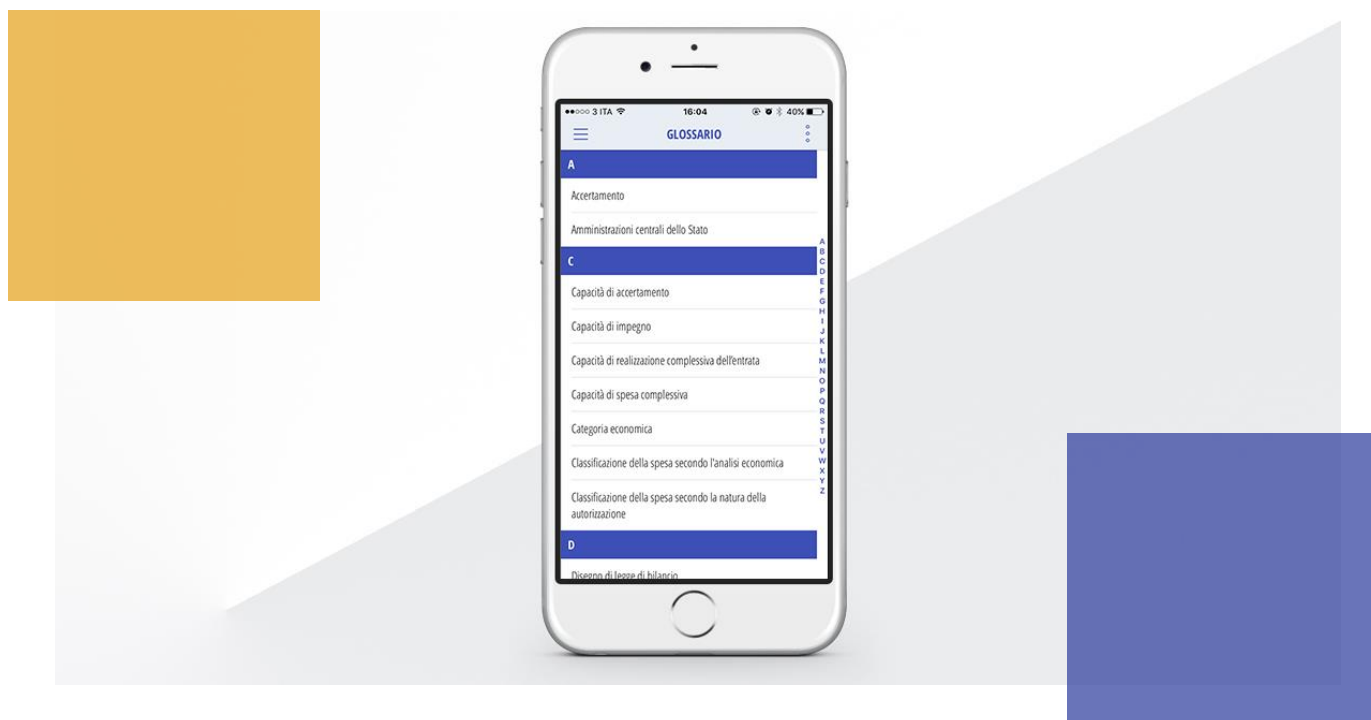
●●○○○ 3 ITA 16:04 40%

GLOSSARIO

A

Accertamento

Amministrazioni centrali dello Stato

C

Capacità di accertamento

Capacità di impegno

Capacità di realizzazione complessiva dell'entrata

Capacità di spesa complessiva

Categoria economica

Classificazione della spesa secondo l'analisi economica

Classificazione della spesa secondo la natura della autorizzazione

D

Disegno di legge di bilancio

A B C D E F G H I J K L M N O P Q R S T U V W X Y Z